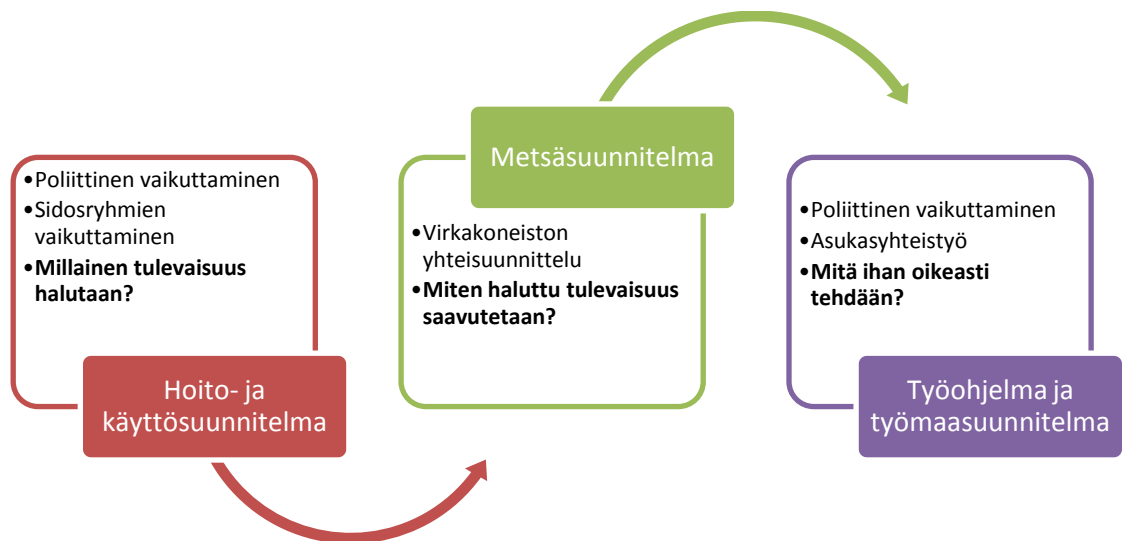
•Poliittinen vaikuttaminen
•Sidosryhmien vaikuttaminen
•**Millainen tulevaisuus halutaan?**

Hoito- ja käyttösuunnitelma

Metsäsuunnitelma

•Virkakoneiston yhteisuunnittelu
•**Miten haluttu tulevaisuus saavutetaan?**

•Poliittinen vaikuttaminen
•Asukasyhteistyö
•**Mitä ihan oikeasti tehdään?**

Työohjelma ja työmaasuunnitelma